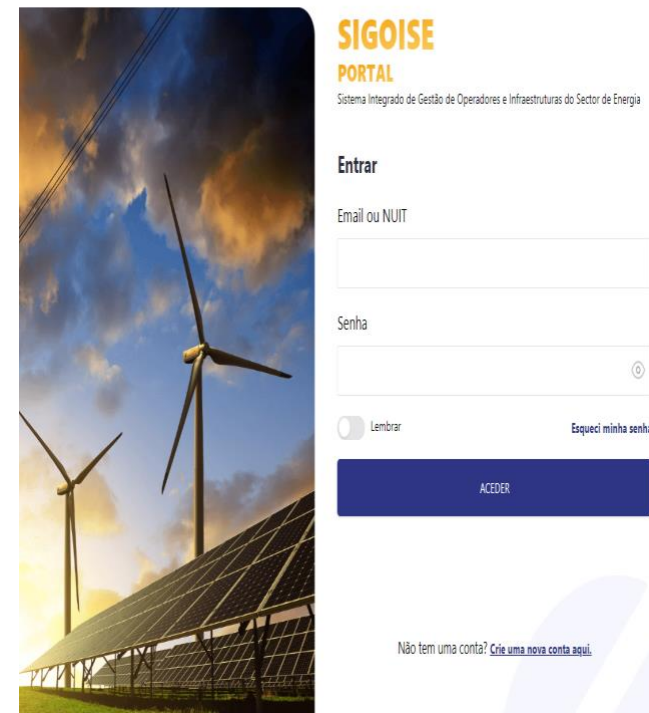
SIGOISE
PORTAL
Sistema Integrado de Gestão de Operadores e Infraestruturas do Sector de Energia

Entrar

Email ou NUIT

Senha

Lembrar

Esqueci minha senha

ACEDER

Não tem uma conta? Crie uma nova conta aqui.